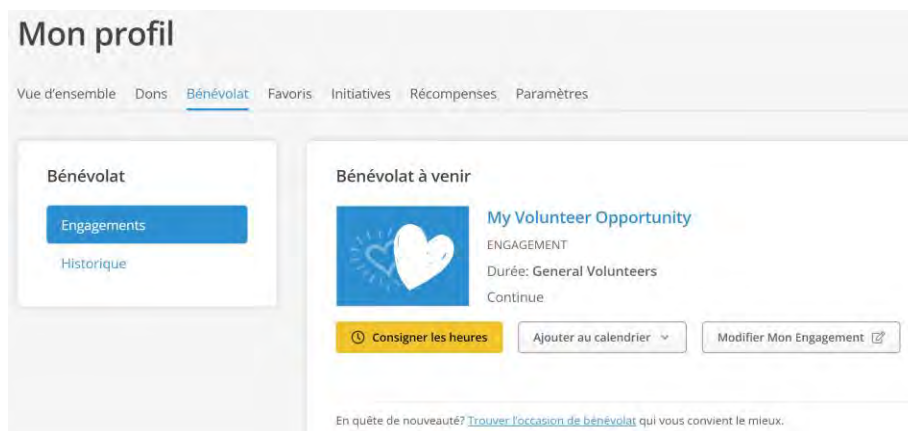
Mon profil

Vue d'ensemble Dons Bénévolat Favoris Initiatives Récompenses Paramètres

Bénévolat

Engagements

Historique

Bénévolat à venir

My Volunteer Opportunity

ENGAGEMENT

Durée: General Volunteers

Continue

Consigner les heures

Ajouter au calendrier

Modifier Mon Engagement

En quête de nouveauté? Trouver l'occasion de bénévolat qui vous convient le mieux.